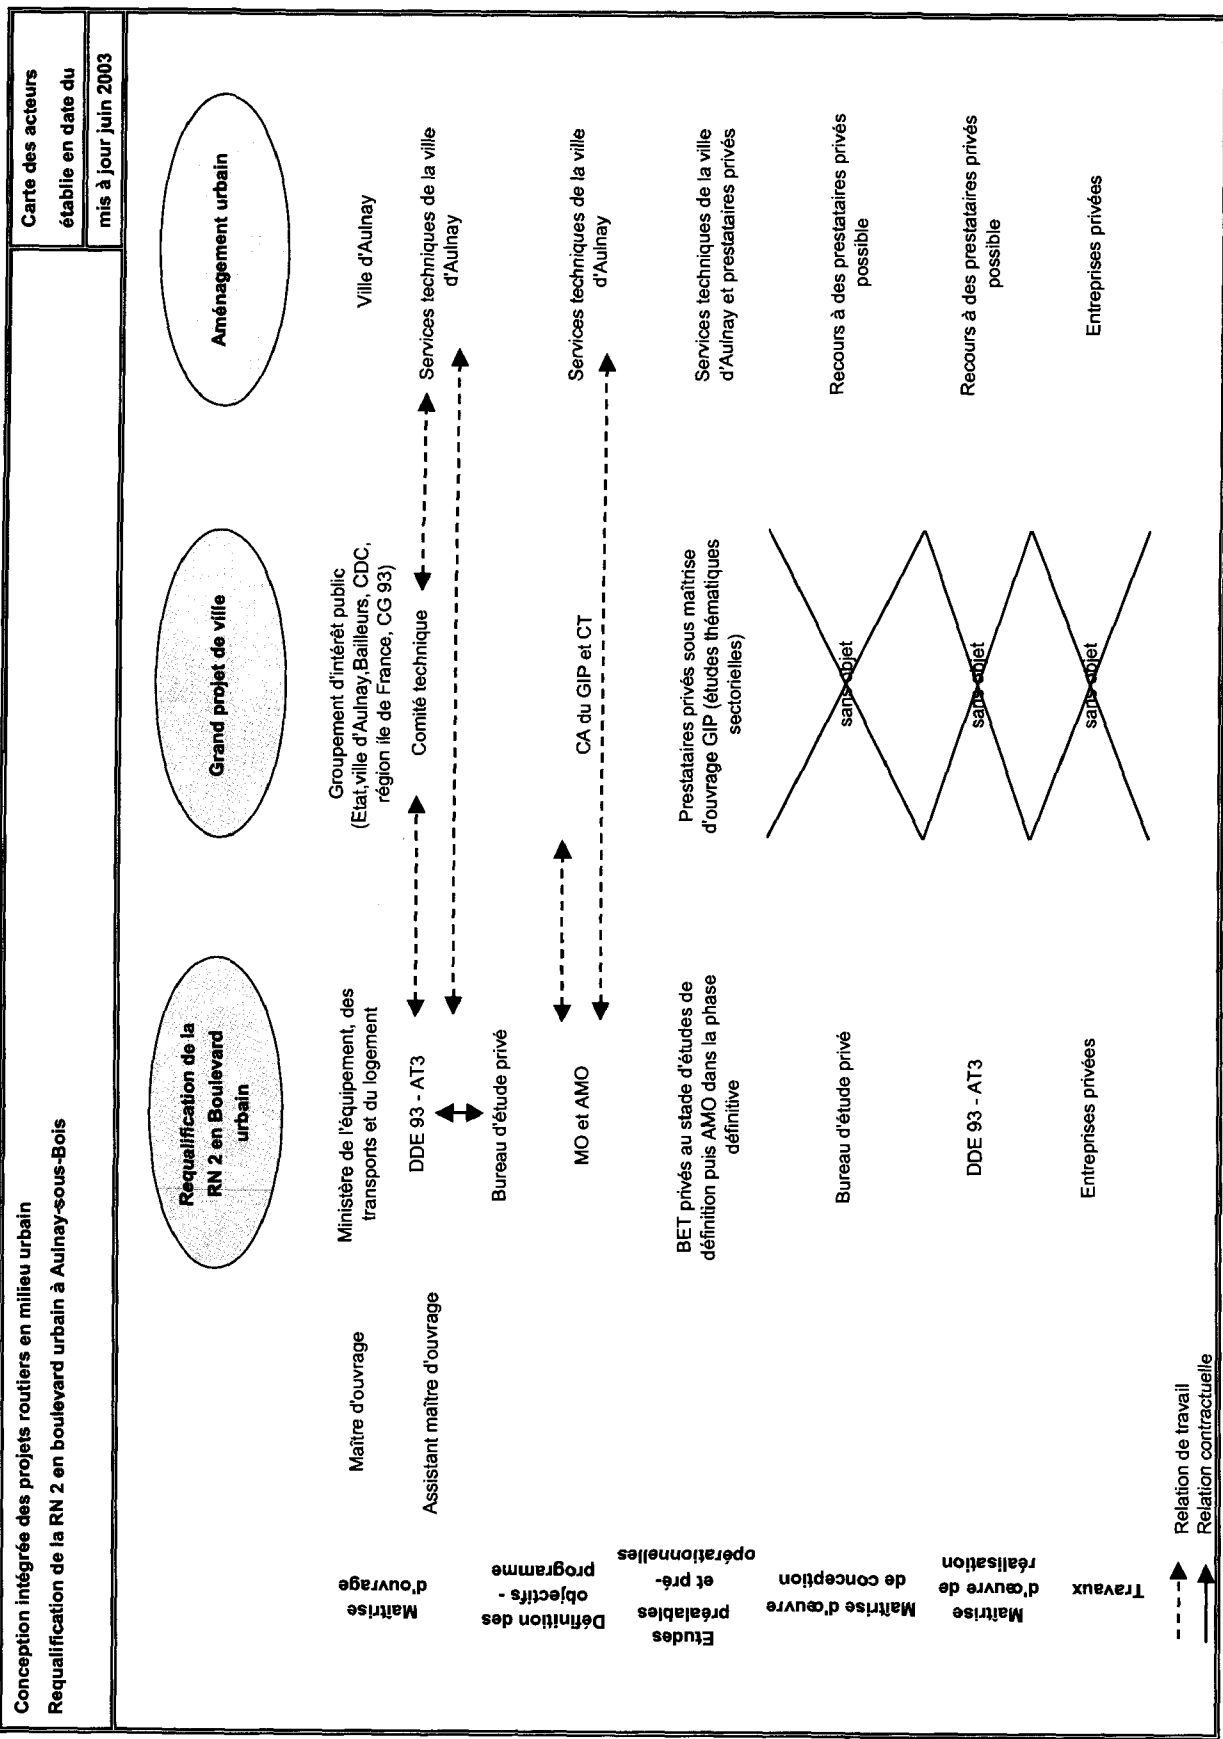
Conception intégrée des projets routiers en milieu urbain
Requalification de la RN 2 en boulevard urbain à Aulnay-sous-Bois

Carte des acteurs établie en date du mis à jour juin 2003

Requalification de la RN 2 en Boulevard urbain

Grand projet de ville

Aménagement urbain

| | Requalification de la RN 2 en Boulevard urbain | Grand projet de ville | Aménagement urbain |
|---|---|---|---|
| Maîtrise d'ouvrage | Maître d'ouvrage: Ministère de l'équipement, des transports et du logement | Groupement d'intérêt public (Etat,ville d'Aulnay,Bailleurs, CDC, région Ile de France, CG 93) | Ville d'Aulnay |
| | Assistant maître d'ouvrage: DDE 93 - AT3 / Bureau d'étude privé | Comité technique | Services techniques de la ville d'Aulnay |
| Définition des objectifs - programme | MO et AMO | CA du GIP et CT | Services techniques de la ville d'Aulnay |
| Etudes préalables et pré-opérationnelles | BET privés au stade d'études de définition puis AMO dans la phase définitive | Prestataires privés sous maîtrise d'ouvrage GIP (études thématiques sectorielles) | Services techniques de la ville d'Aulnay et prestataires privés |
| Maîtrise d'œuvre de conception | Bureau d'étude privé | sans objet | Recours à des prestataires privés possible |
| Maîtrise d'œuvre de réalisation | DDE 93 - AT3 | sans objet | Recours à des prestataires privés possible |
| Travaux | Entreprises privées | sans objet | Entreprises privées |

Relation de travail
Relation contractuelle